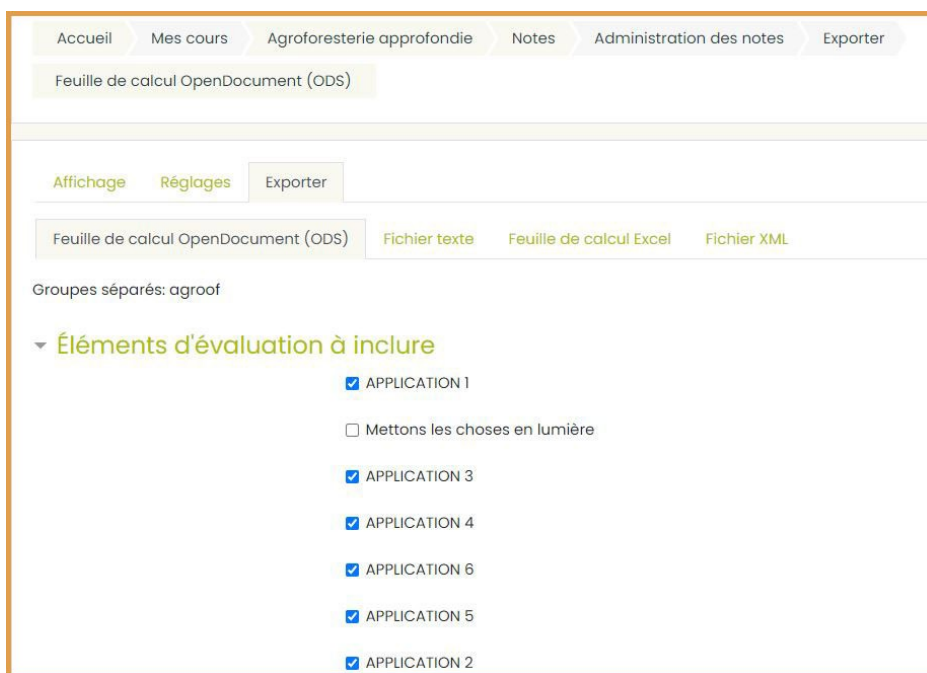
Accueil Mes cours Agroforesterie approfondie Notes Administration des notes Exporter
Feuille de calcul OpenDocument (ODS)

Affichage Réglages Exporter

Feuille de calcul OpenDocument (ODS) Fichier texte Feuille de calcul Excel Fichier XML

Groupes séparés: agroof

Éléments d'évaluation à inclure

APPLICATION 1

Mettons les choses en lumière

APPLICATION 3

APPLICATION 4

APPLICATION 6

APPLICATION 5

APPLICATION 2